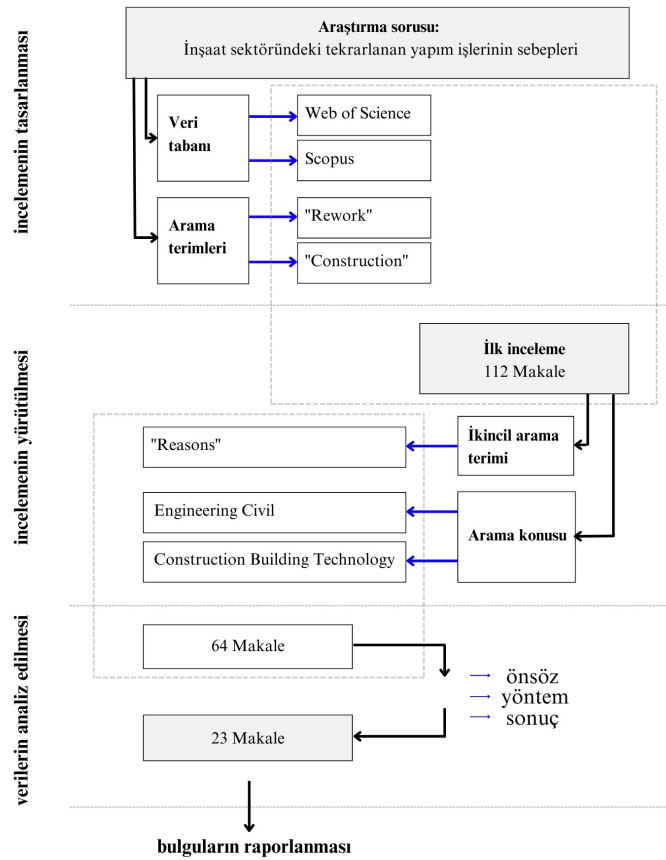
incelemenin tasarlanması

Araştırma sorusu:
İnşaat sektöründeki tekrarlanan yapım işlerinin sebepleri

Veri tabanı

Web of Science

Scopus

Arama terimleri

"Rework"

"Construction"

incelemenin yürütülmesi

İlk inceleme
112 Makale

"Reasons"

İkincil arama terimi

Engineering Civil

Construction Building Technology

Arama konusu

verilerin analiz edilmesi

64 Makale

→ önsöz
→ yöntem
→ sonuç

23 Makale

bulguların raporlanması